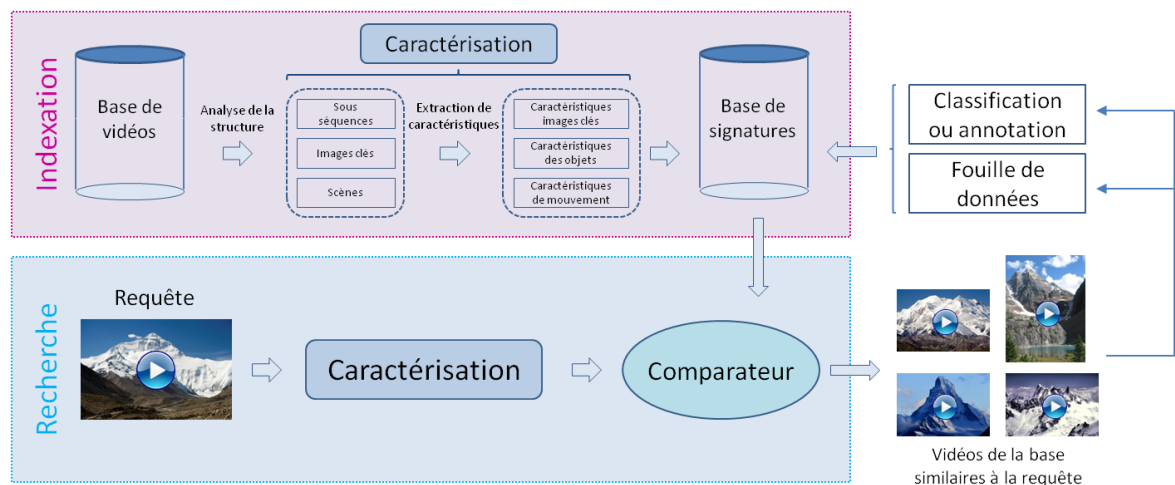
Indexation

Caractérisation

Base de vidéos

Analyse de la structure

Sous séquences

Images clés

Scènes

Extraction de caractéristiques

Caractéristiques images clés

Caractéristiques des objets

Caractéristiques de mouvement

Base de signatures

Classification ou annotation

Fouille de données

Recherche

Requête

Caractérisation

Comparateur

Vidéos de la base similaires à la requête